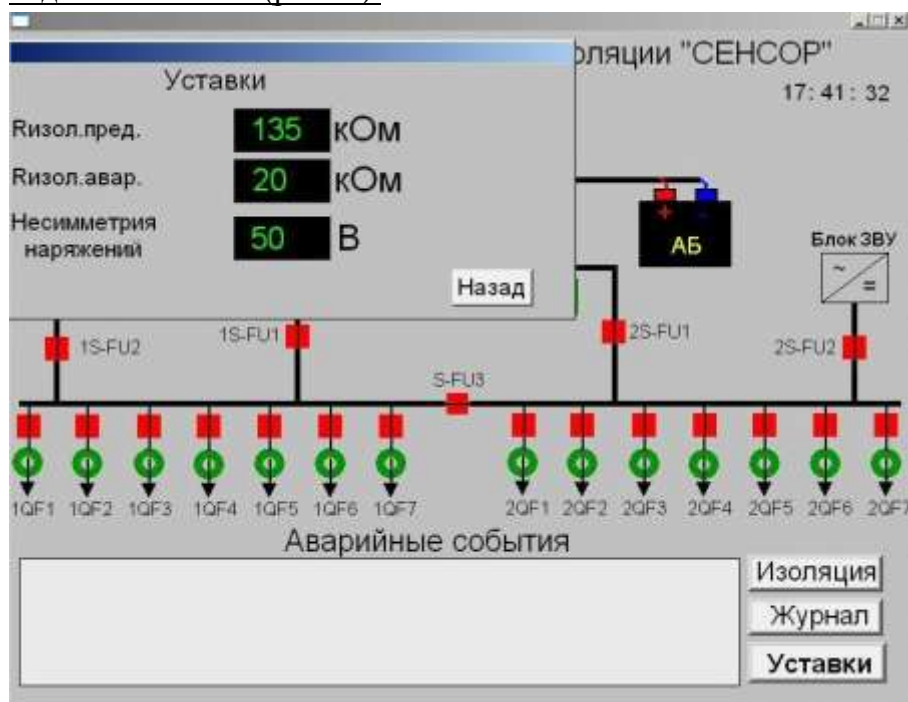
Уставки

Rизол.пред. 135 кОм

Rизол.авар. 20 кОм

Несимметрия наряжений 50 В

Назад

оляции "СЕНСОР"

17: 41 : 32

АБ

Блок ЗВУ

~ =

1S-FU2

1S-FU1

2S-FU1

2S-FU2

S-FU3

1QF1 1QF2 1QF3 1QF4 1QF5 1QF6 1QF7

2QF1 2QF2 2QF3 2QF4 2QF5 2QF6 2QF7

Аварийные события

Изоляция

Журнал

Уставки